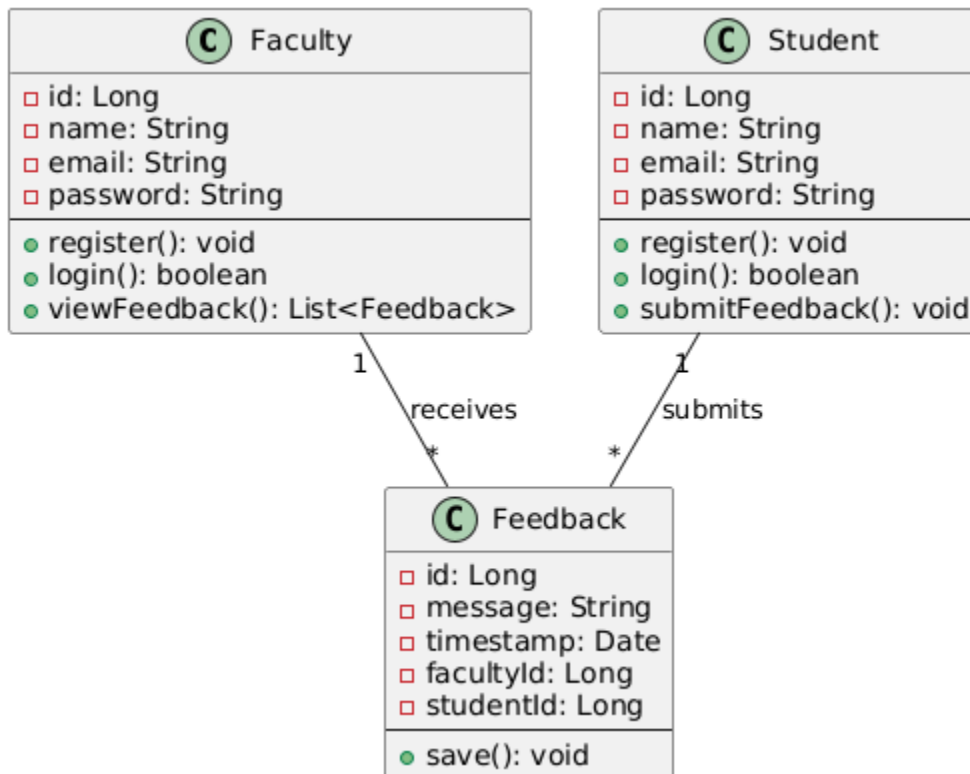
C Faculty

id: Long
name: String
email: String
password: String

register(): void
login(): boolean
viewFeedback(): List<Feedback>

C Student

id: Long
name: String
email: String
password: String

register(): void
login(): boolean
submitFeedback(): void

1

receives

*

1

submits

*

C Feedback

id: Long
message: String
timestamp: Date
facultyId: Long
studentId: Long

save(): void